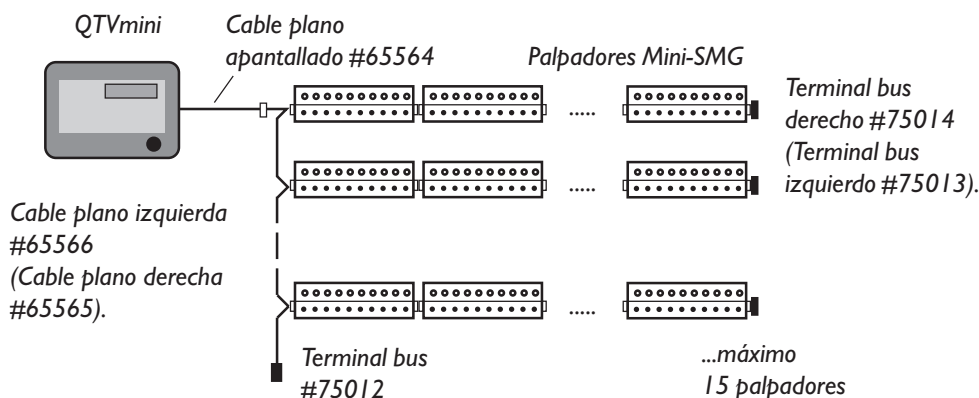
QTVmini

Cable plano apantallado #65564

Palpadores Mini-SMG

.....

Terminal bus derecho #75014 (Terminal bus izquierdo #75013).

.....

Cable plano izquierda #65566 (Cable plano derecha #65565).

.....

Terminal bus #75012

...máximo 15 palpadores